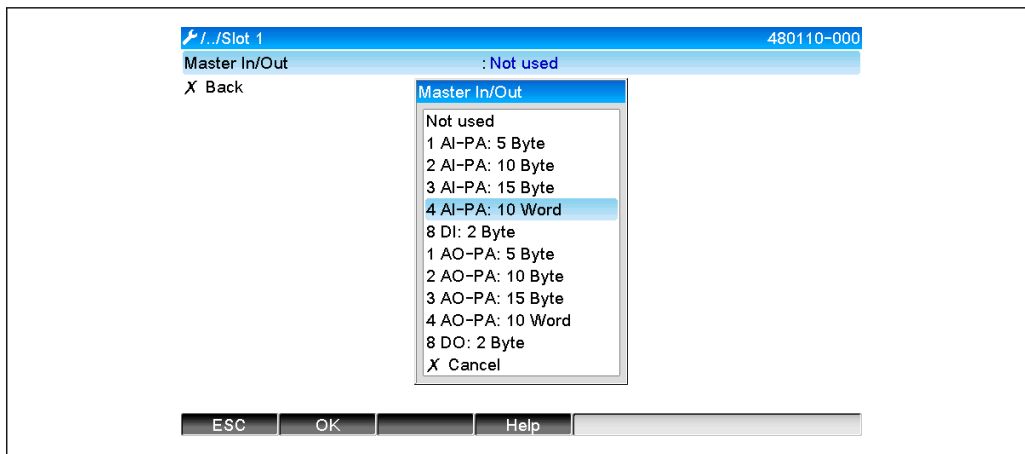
/../Slot 1 480110-000
Master In/Out : Not used
X Back

Master In/Out
Not used
1 AI-PA: 5 Byte
2 AI-PA: 10 Byte
3 AI-PA: 15 Byte
4 AI-PA: 10 Word
8 DI: 2 Byte
1 AO-PA: 5 Byte
2 AO-PA: 10 Byte
3 AO-PA: 15 Byte
4 AO-PA: 10 Word
8 DO: 2 Byte
X Cancel

ESC OK Help